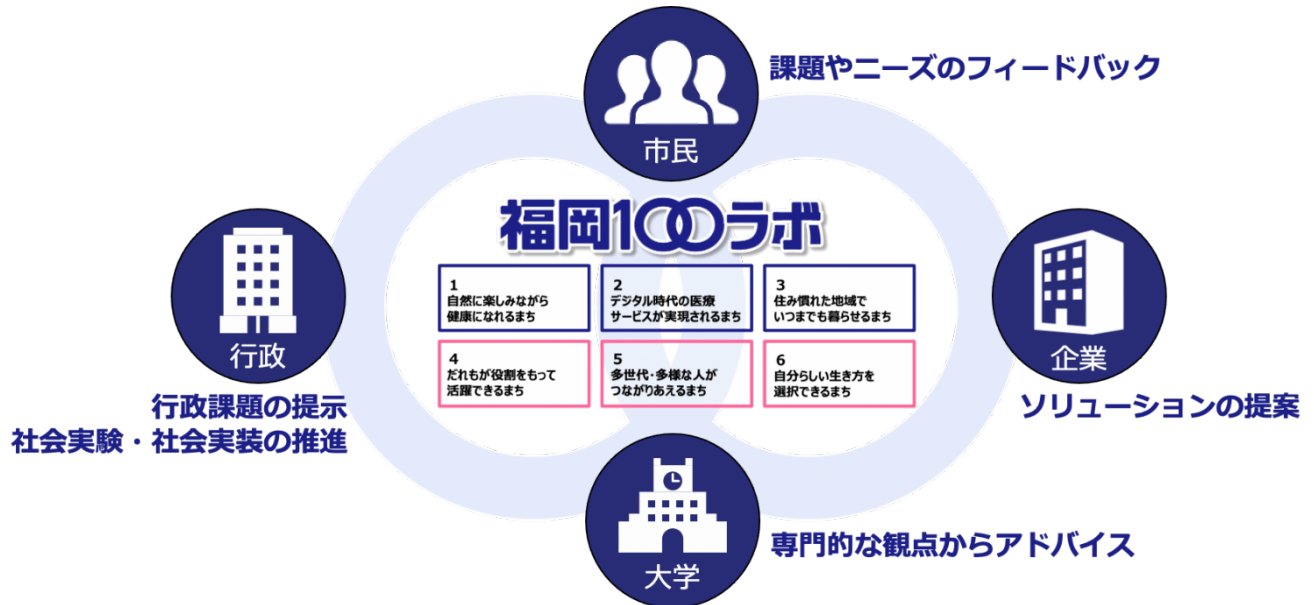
市民

課題やニーズのフィードバック

福岡100ラボ

行政

行政課題の提示
社会実験・社会実装の推進

企業

ソリューションの提案

| 1 自然に楽しみながら健康になれるまち | 2 デジタル時代の医療サービスが実現されるまち | 3 住み慣れた地域でいつまでも暮らせるまち |
|---|---|---|
| 4 だれもが役割をもって活躍できるまち | 5 多世代・多様な人がつながりあえるまち | 6 自分らしい生き方を選択できるまち |

大学

専門的な観点からアドバイス